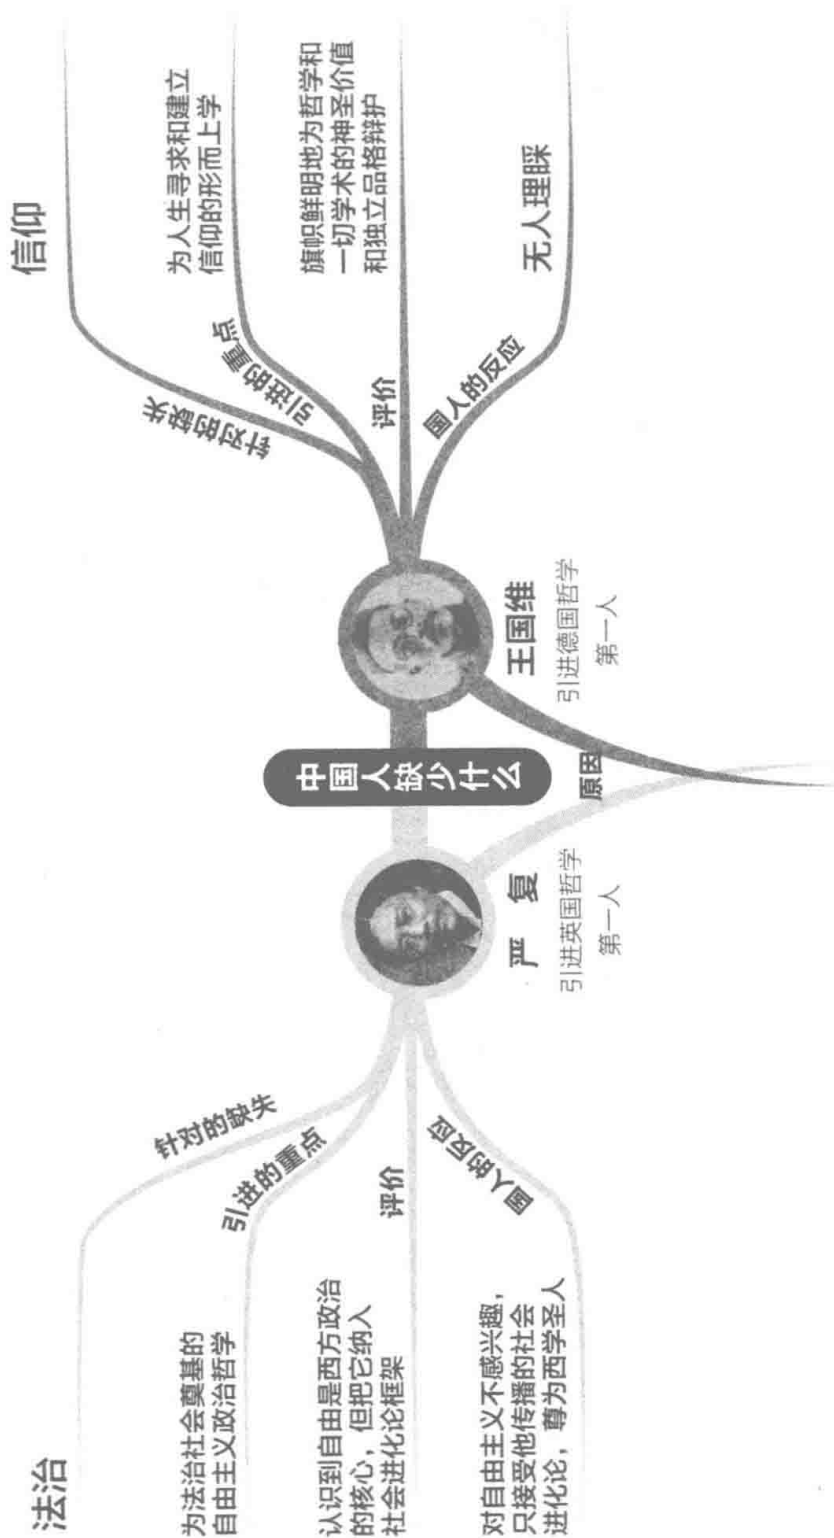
中国人缺少什么

严复
引进英国哲学第一人

针对的缺失
法治

引进的重点
为法治社会奠基的自由主义政治哲学

评价
认识到自由是西方政治的核心，但把它纳入社会进化论框架

国人的反应
对自由主义不感兴趣，只接受他传播的社会进化论，尊为西学圣人

原因

王国维
引进德国哲学第一人

针对的缺失
信仰

引进的重点
为人生寻求和建立信仰的形而上学

评价
旗帜鲜明地为哲学和一切学术的神圣价值和独立品格辩护

国人的反应
无人理睬